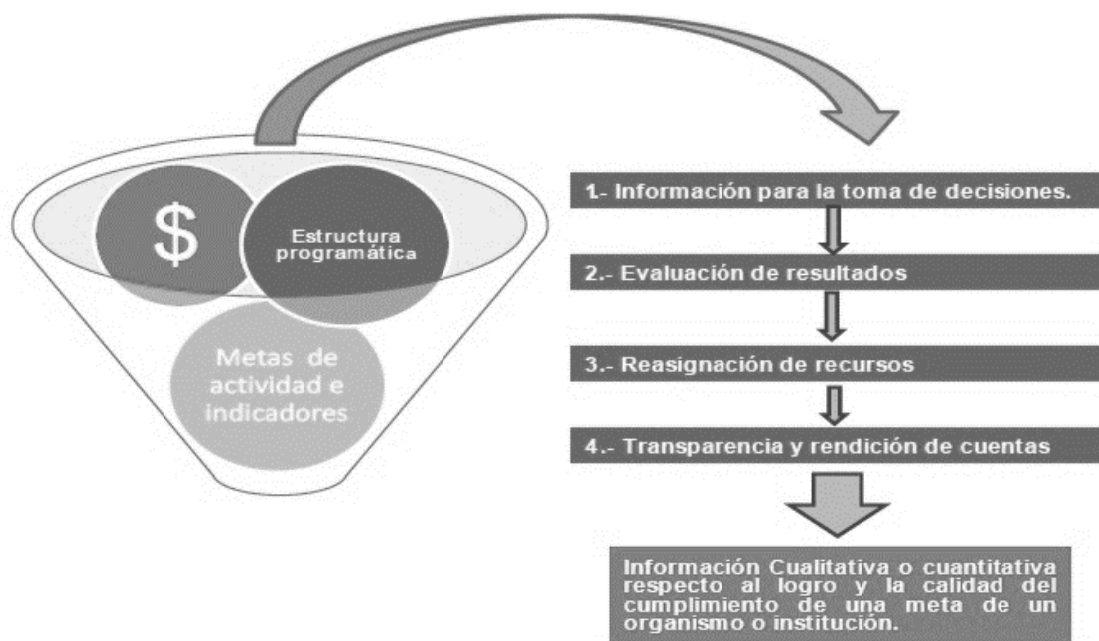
$

Estructura programática

Metas de actividad e indicadores

1.- Información para la toma de decisiones.

2.- Evaluación de resultados

3.- Reasignación de recursos

4.- Transparencia y rendición de cuentas

Información Cualitativa o cuantitativa respecto al logro y la calidad del cumplimiento de una meta de un organismo o institución.